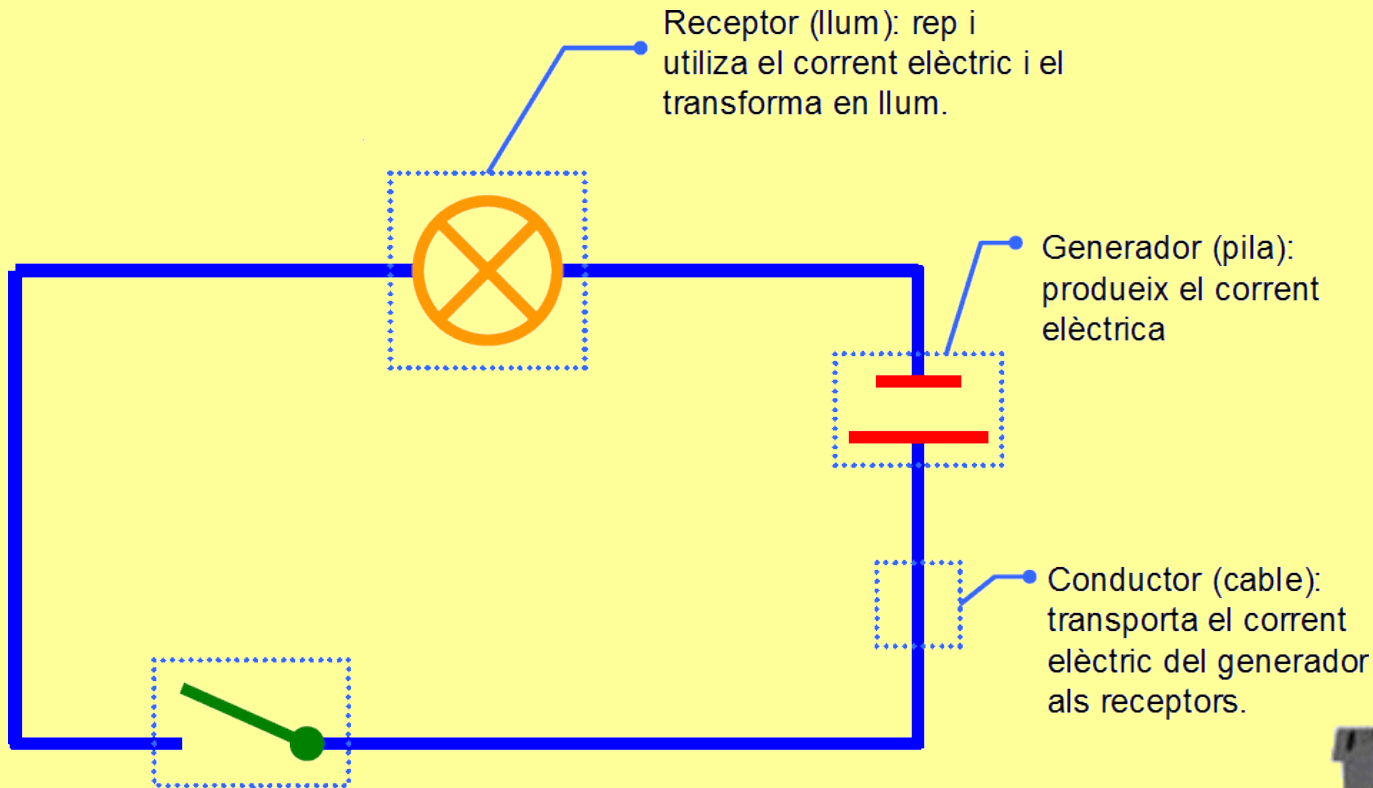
Receptor (llum): rep i utiliza el corrent elèctric i el transforma en llum.

Generador (pila): produeix el corrent elèctrica

Conductor (cable): transporta el corrent elèctric del generador als receptors.